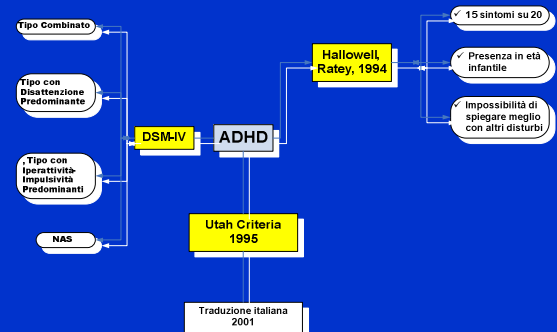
Tipo Combinato

Tipo con Disattenzione Predominante

Tipo con Iperattività-Impulsività Predominanti

NAS

DSM-IV

ADHD

Hallowell, Ratey, 1994

✓ 15 sintomi su 20

✓ Presenza in età infantile

✓ Impossibilità di spiegare meglio con altri disturbi

Utah Criteria 1995

Traduzione italiana 2001